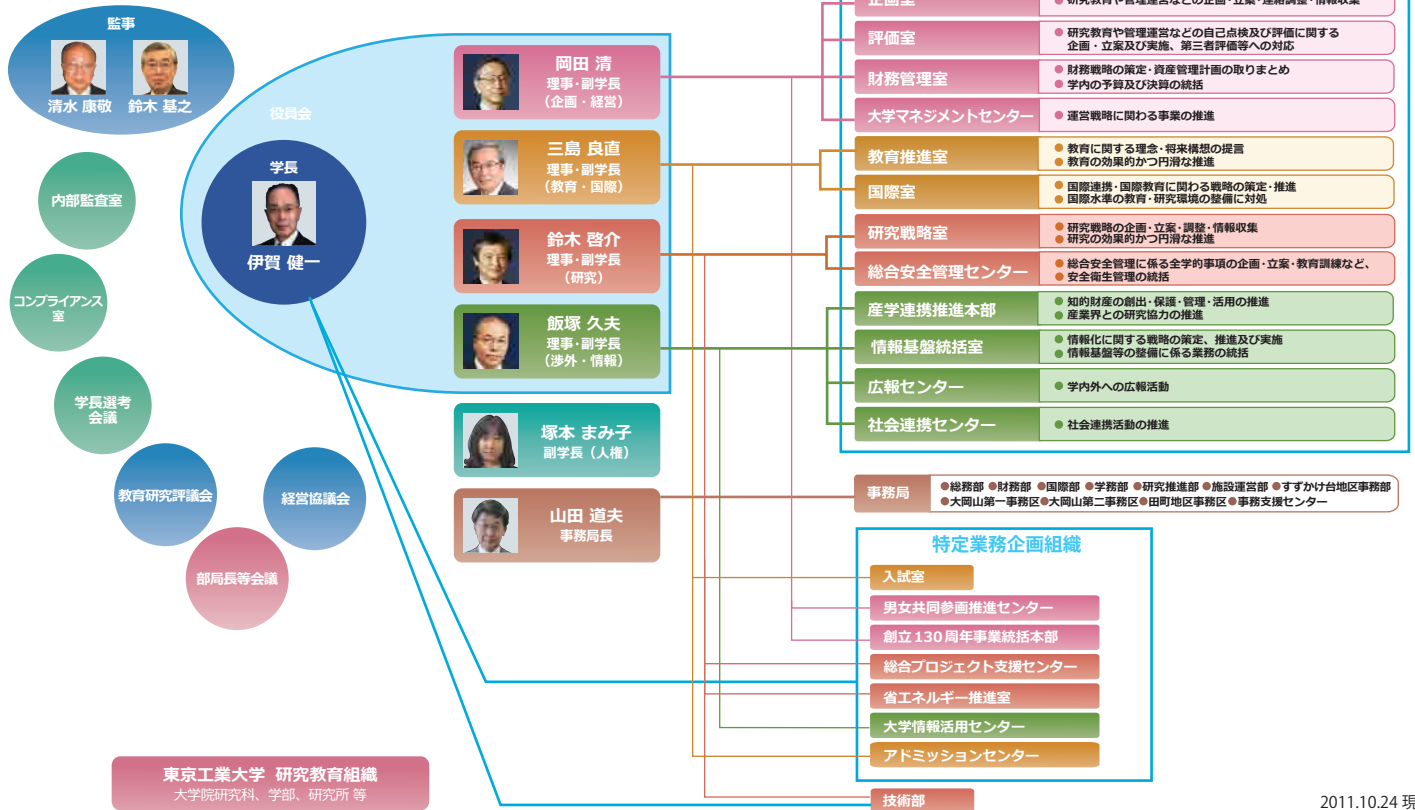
監事
清水 康敬　鈴木 基之

内部監査室

コンプライアンス室

学長選考会議

教育研究評議会

経営協議会

部局長等会議

役員会

学長
伊賀 健一

岡田 清
理事・副学長
（企画・経営）

三島 良直
理事・副学長
（教育・国際）

鈴木 啓介
理事・副学長
（研究）

飯塚 久夫
理事・副学長
（渉外・情報）

塚本 まみ子
副学長（人権）

山田 道夫
事務局長

企画室　● 研究教育や管理運営などの企画・立案・連絡調整・情報収集

評価室　● 研究教育や管理運営などの自己点検及び評価に関する企画・立案及び実施、第三者評価等への対応

財務管理室　● 財務戦略の策定・資産管理計画の取りまとめ ● 学内の予算及び決算の統括

大学マネジメントセンター　● 運営戦略に関わる事業の推進

教育推進室　● 教育に関する理念・将来構想の提言 ● 教育の効果的かつ円滑な推進

国際室　● 国際連携・国際教育に関わる戦略の策定・推進 ● 国際水準の教育・研究環境の整備に対処

研究戦略室　● 研究戦略の企画・立案・調整・情報収集 ● 研究の効果的かつ円滑な推進

総合安全管理センター　● 総合安全管理に係る全学的事項の企画・立案・教育訓練など、安全衛生管理の統括

産学連携推進本部　● 知的財産の創出・保護・管理・活用の推進 ● 産業界との研究協力の推進

情報基盤統括室　● 情報化に関する戦略の策定、推進及び実施 ● 情報基盤等の整備に係る業務の統括

広報センター　● 学内外への広報活動

社会連携センター　● 社会連携活動の推進

事務局　●総務部 ●財務部 ●国際部 ●学務部 ●研究推進部 ●施設運営部 ●すずかけ台地区事務部 ●大岡山第一事務区●大岡山第二事務区●田町地区事務区●事務支援センター

特定業務企画組織
入試室
男女共同参画推進センター
創立130周年事業統括本部
総合プロジェクト支援センター
省エネルギー推進室
大学情報活用センター
アドミッションセンター

東京工業大学 研究教育組織
大学院研究科、学部、研究所 等

技術部

2011.10.24 現